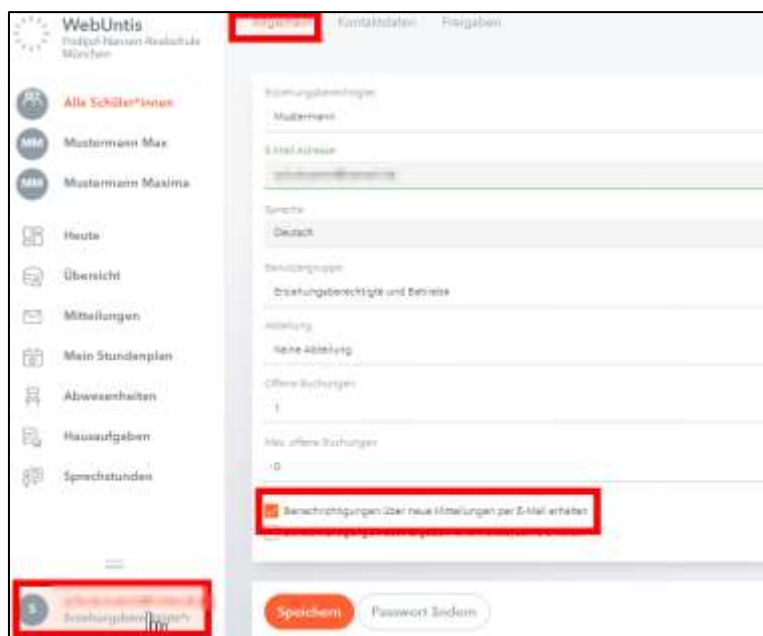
WebUntis
Fridtjof-Nansen-Realschule München

Allgemein
Kontaktdaten
Freigaben

Alle Schüler*innen
MM Mustermann Max
MM Mustermann Maxima

Heute
Übersicht
Mitteilungen
Mein Stundenplan
Abwesenheiten
Hausaufgaben
Sprechstunden

S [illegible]
Erziehungsberechtigte/r

Erziehungsberechtigter
Mustermann

E-Mail-Adresse
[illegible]

Sprache
Deutsch

Benutzergruppe
Erziehungsberechtigte und Betriebe

Abteilung
Keine Abteilung

Offene Buchungen
1

Max. offene Buchungen
0

Benachrichtigungen über neue Mitteilungen per E-Mail erhalten
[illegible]

Speichern
Passwort ändern